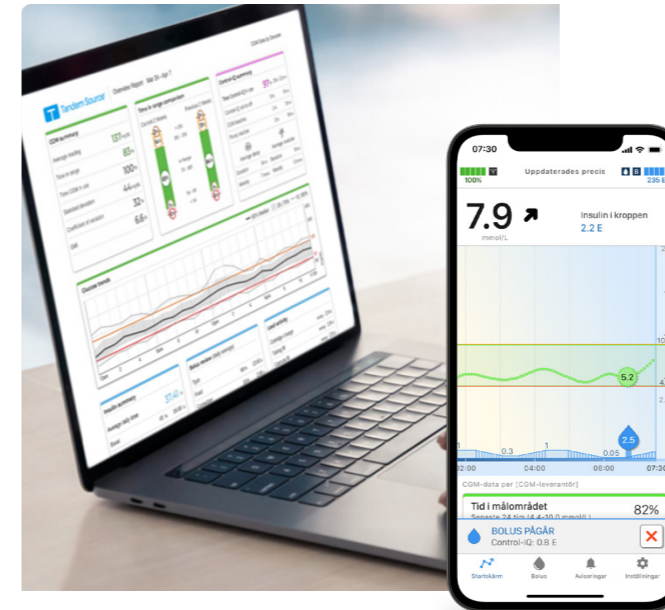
Tandem Source

Overview Report

CGM summary

Time in range comparison

General summary

Glucose trends

Insulin summary

Bolus review

Lead activity

07:30

100%

Uppdaterades precis

235 E

7.9

mmol/L

Insulin i kroppen

2.2 E

10

4

5.2

0.3

1

0.05

2.5

02:00

04:00

06:00

07:3

CGM-data per [CGM-leverantör]

Tid i målområdet

82%

Senaste 24 tim (4.4–10.0 mmol/L)

BOLUS PÅGÅR

Control-IQ: 0.8 E

Startskärm

Bolus

Aviseringar

Inställningar